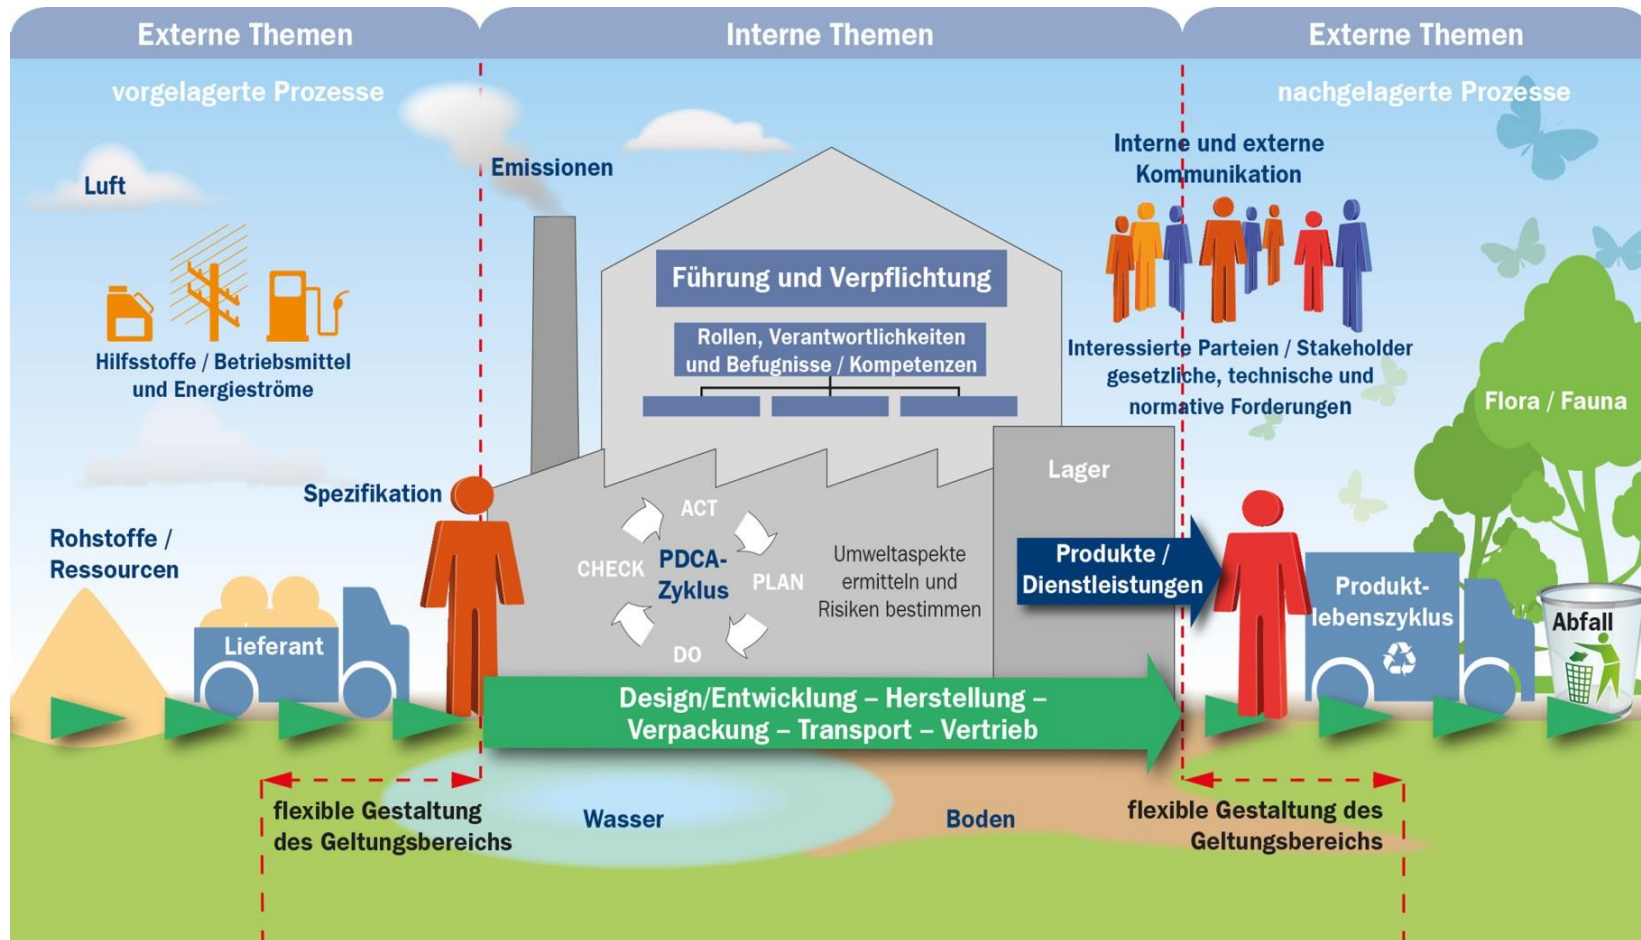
Externe Themen

Interne Themen

Externe Themen

vorgelagerte Prozesse

nachgelagerte Prozesse

Luft

Emissionen

Interne und externe Kommunikation

Führung und Verpflichtung

Rollen, Verantwortlichkeiten und Befugnisse / Kompetenzen

Hilfsstoffe / Betriebsmittel und Energieströme

Interessierte Parteien / Stakeholder gesetzliche, technische und normative Forderungen

Flora / Fauna

Lager

Spezifikation

ACT

CHECK

PDCA-Zyklus

PLAN

DO

Umweltaspekte ermitteln und Risiken bestimmen

Rohstoffe / Ressourcen

Produkte / Dienstleistungen

Produktlebenszyklus

Abfall

Lieferant

Design/Entwicklung – Herstellung – Verpackung – Transport – Vertrieb

flexible Gestaltung des Geltungsbereichs

Wasser

Boden

flexible Gestaltung des Geltungsbereichs